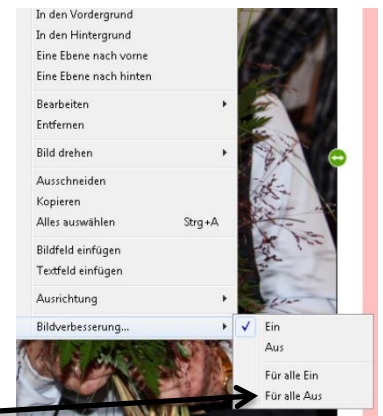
In den Vordergrund
In den Hintergrund
Eine Ebene nach vorne
Eine Ebene nach hinten
Bearbeiten
Entfernen
Bild drehen
Ausschneiden
Kopieren
Alles auswählen Strg+A
Bildfeld einfügen
Textfeld einfügen
Ausrichtung
Bildverbesserung...
✓ Ein
Aus
Für alle Ein
Für alle Aus